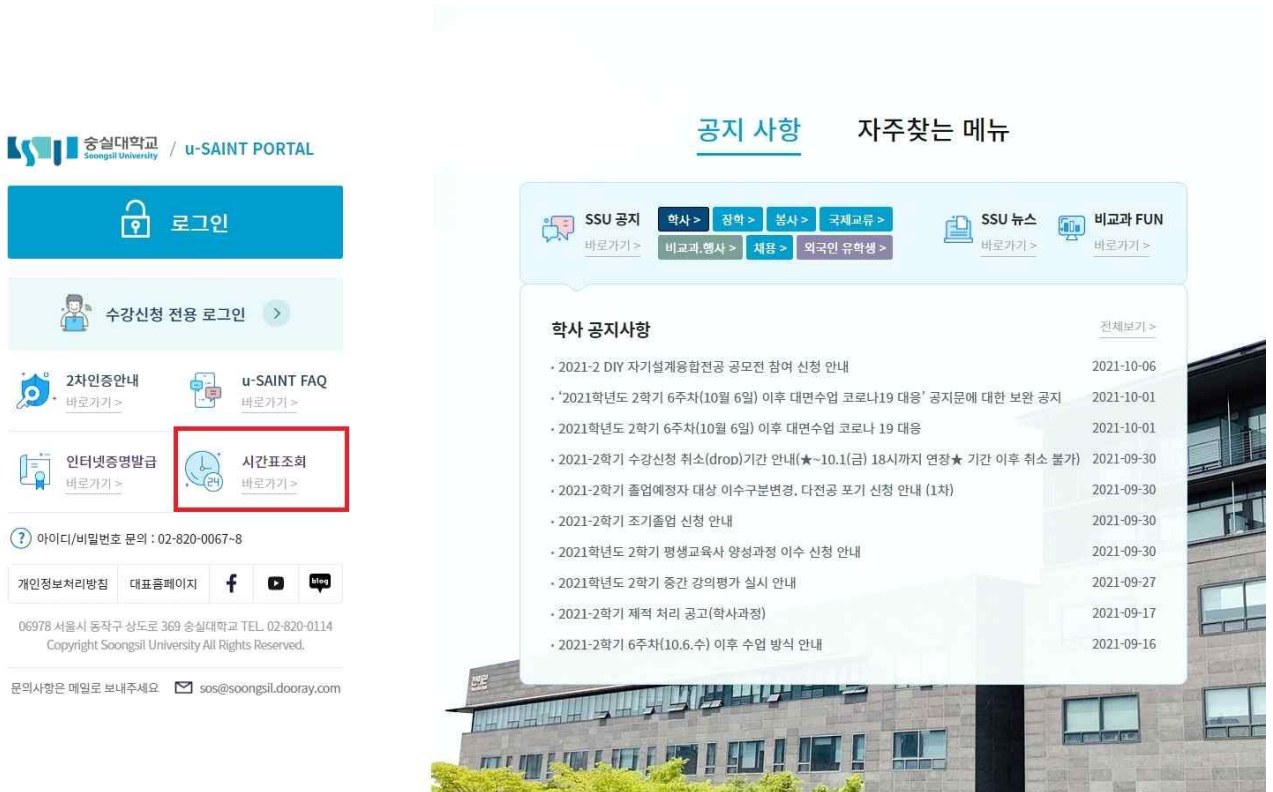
숭실대학교 Soongsil University / u-SAINT PORTAL

로그인

수강신청 전용 로그인 >

2차인증안내
바로가기 >

u-SAINT FAQ
바로가기 >

인터넷증명발급
바로가기 >

시간표조회
바로가기 >

? 아이디/비밀번호 문의 : 02-820-0067~8

개인정보처리방침 | 대표홈페이지 | f | ▶ | blog

06978 서울시 동작구 상도로 369 숭실대학교 TEL. 02-820-0114
Copyright Soongsil University All Rights Reserved.

문의사항은 메일로 보내주세요 sos@soongsil.dooray.com

공지 사항 자주찾는 메뉴

SSU 공지
바로가기 >

학사 > 장학 > 봉사 > 국제교류 >
비교과.행사 > 채용 > 외국인 유학생 >

SSU 뉴스
바로가기 >

비교과 FUN
바로가기 >

학사 공지사항 전체보기 >

| | |
|---|---|
| · 2021-2 DIY 자기설계융합전공 공모전 참여 신청 안내 | 2021-10-06 |
| · '2021학년도 2학기 6주차(10월 6일) 이후 대면수업 코로나19 대응' 공지문에 대한 보완 공지 | 2021-10-01 |
| · 2021학년도 2학기 6주차(10월 6일) 이후 대면수업 코로나 19 대응 | 2021-10-01 |
| · 2021-2학기 수강신청 취소(drop)기간 안내(★~10.1(금) 18시까지 연장★ 기간 이후 취소 불가) | 2021-09-30 |
| · 2021-2학기 졸업예정자 대상 이수구분변경, 다전공 포기 신청 안내 (1차) | 2021-09-30 |
| · 2021-2학기 조기졸업 신청 안내 | 2021-09-30 |
| · 2021학년도 2학기 평생교육사 양성과정 이수 신청 안내 | 2021-09-30 |
| · 2021학년도 2학기 중간 강의평가 실시 안내 | 2021-09-27 |
| · 2021-2학기 제적 처리 공고(학사과정) | 2021-09-17 |
| · 2021-2학기 6주차(10.6.수) 이후 수업 방식 안내 | 2021-09-16 |